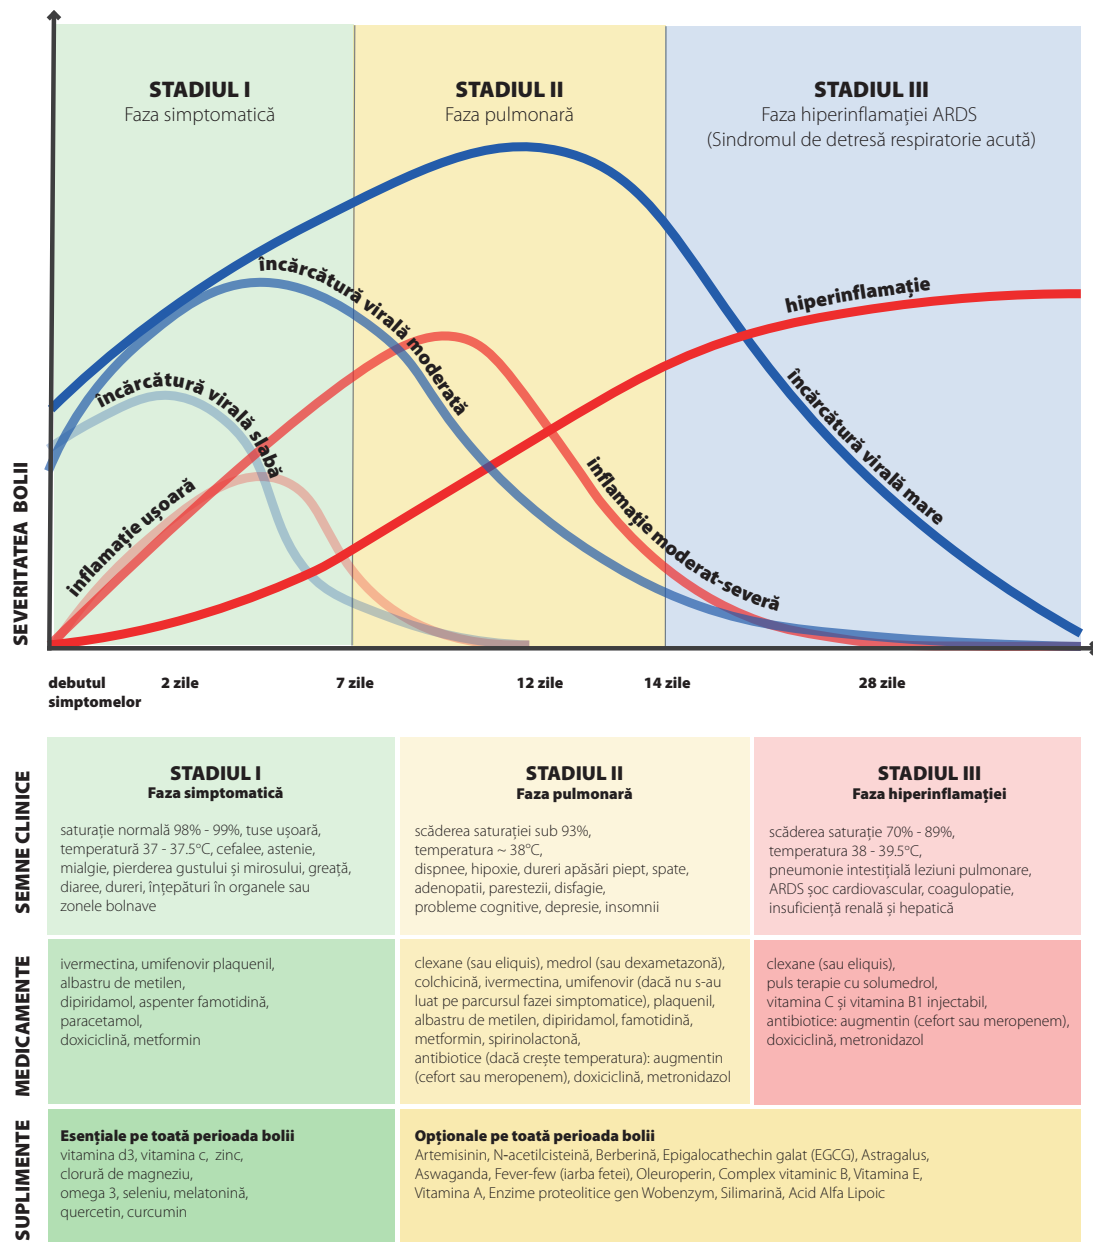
STADIUL I
Faza simptomatică

STADIUL II
Faza pulmonară

STADIUL III
Faza hiperinflamației ARDS
(Sindromul de detresă respiratorie acută)

încărcătură virală moderată

încărcătură virală slabă

inflamație ușoară

hiperinflamație

încărcătură virală mare

inflamație moderat-severă

SEVERITATEA BOLII

debutul simptomelor 2 zile 7 zile 12 zile 14 zile 28 zile

SEMNE CLINICE

| STADIUL I Faza simptomatică | STADIUL II Faza pulmonară | STADIUL III Faza hiperinflamației |
|---|---|---|
| saturație normală 98% - 99%, tuse ușoară, temperatură 37 - 37.5°C, cefalee, astenie, mialgie, pierderea gustului și mirosului, greață, diaree, dureri, înțepături în organele sau zonele bolnave | scăderea saturației sub 93%, temperatura ~ 38°C, dispnee, hipoxie, dureri apăsări piept, spate, adenopatii, parestezii, disfagie, probleme cognitive, depresie, insomnii | scăderea saturație 70% - 89%, temperatura 38 - 39.5°C, pneumonie intestițială leziuni pulmonare, ARDS șoc cardiovascular, coagulopatie, insuficiență renală și hepatică |

MEDICAMENTE

| ivermectina, umifenovir plaquenil, albastru de metilen, dipiridamol, aspenter famotidină, paracetamol, doxiciclină, metformin | clexane (sau eliquis), medrol (sau dexametazonă), colchicină, ivermectina, umifenovir (dacă nu s-au luat pe parcursul fazei simptomatice), plaquenil, albastru de metilen, dipiridamol, famotidină, metformin, spirinolactonă, antibiotice (dacă crește temperatura): augmentin (cefort sau meropenem), doxiciclină, metronidazol | clexane (sau eliquis), puls terapie cu solumedrol, vitamina C și vitamina B1 injectabil, antibiotice: augmentin (cefort sau meropenem), doxiciclină, metronidazol |
|---|---|---|

SUPLIMENTE

Esențiale pe toată perioada bolii
vitamina d3, vitamina c, zinc, clorură de magneziu, omega 3, seleniu, melatonină, quercetin, curcumin

Opționale pe toată perioada bolii
Artemisinin, N-acetilcisteină, Berberină, Epigalocathechin galat (EGCG), Astragalus, Aswaganda, Fever-few (iarba fetei), Oleuroperin, Complex vitaminic B, Vitamina E, Vitamina A, Enzime proteolitice gen Wobenzym, Silimarină, Acid Alfa Lipoic